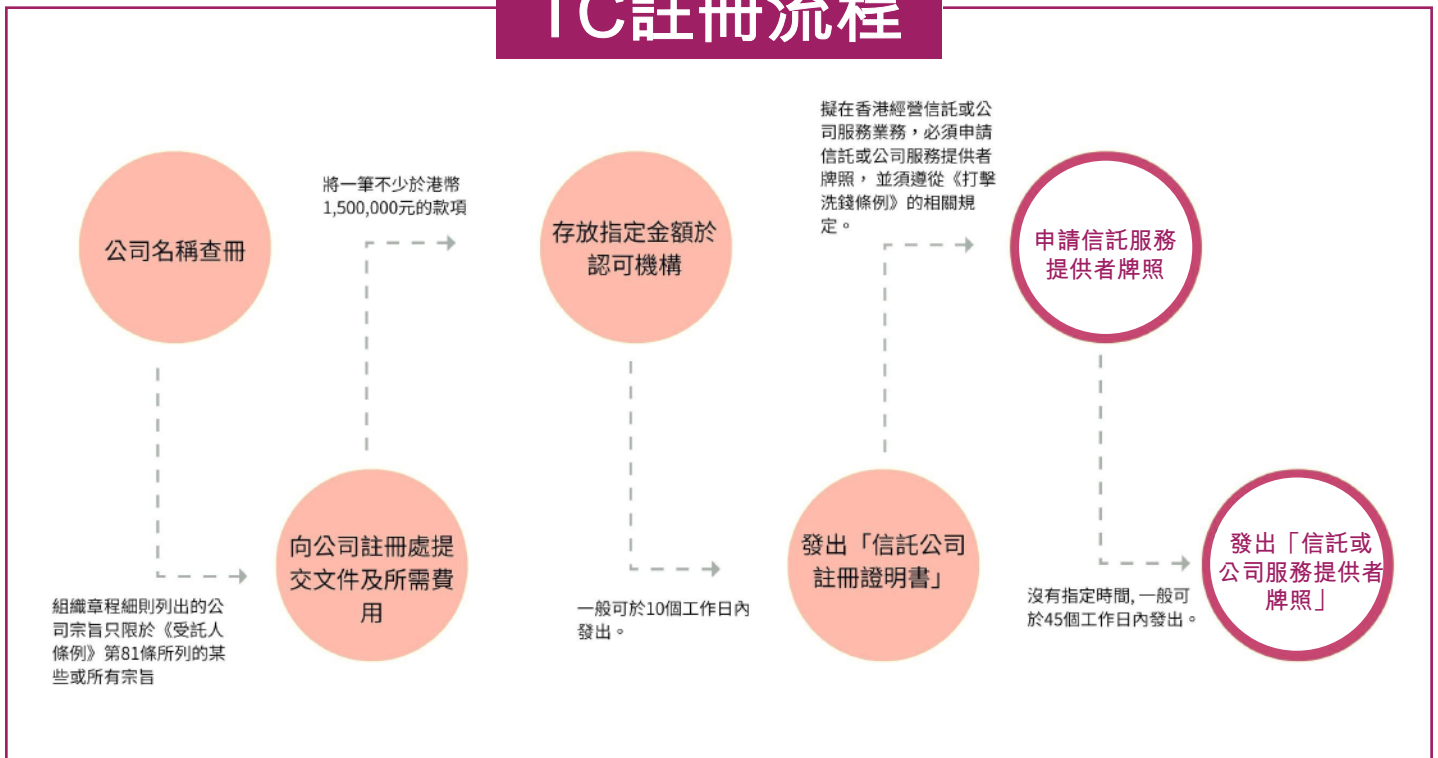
TC註冊流程

公司名稱查冊

組織章程細則列出的公司宗旨只限於《受託人條例》第81條所列的某些或所有宗旨

向公司註冊處提交文件及所需費用

將一筆不少於港幣1,500,000元的款項

存放指定金額於認可機構

一般可於10個工作日內發出。

發出「信託公司註冊證明書」

擬在香港經營信託或公司服務業務，必須申請信託或公司服務提供者牌照， 並須遵從《打擊洗錢條例》的相關規定。

申請信託服務提供者牌照

沒有指定時間, 一般可於45個工作日內發出。

發出「信託或公司服務提供者牌照」